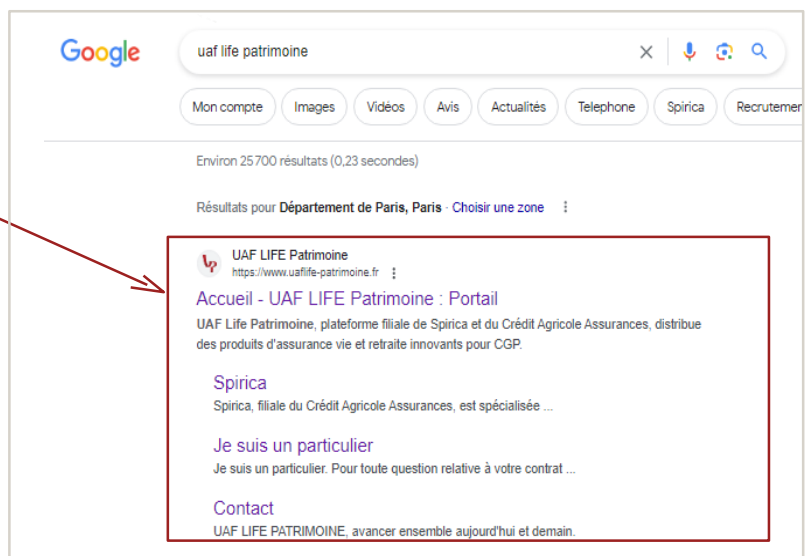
Google

uaf life patrimoine

Mon compte Images Vidéos Avis Actualités Telephone Spirica Recrutemer

Environ 25 700 résultats (0,23 secondes)

Résultats pour **Département de Paris, Paris** · Choisir une zone

UAF LIFE Patrimoine
https://www.uaflife-patrimoine.fr

Accueil - UAF LIFE Patrimoine : Portail

UAF Life Patrimoine, plateforme filiale de Spirica et du Crédit Agricole Assurances, distribue des produits d'assurance vie et retraite innovants pour CGP.

Spirica

Spirica, filiale du Crédit Agricole Assurances, est spécialisée ...

Je suis un particulier

Je suis un particulier. Pour toute question relative à votre contrat ...

Contact

UAF LIFE PATRIMOINE, avancer ensemble aujourd'hui et demain.